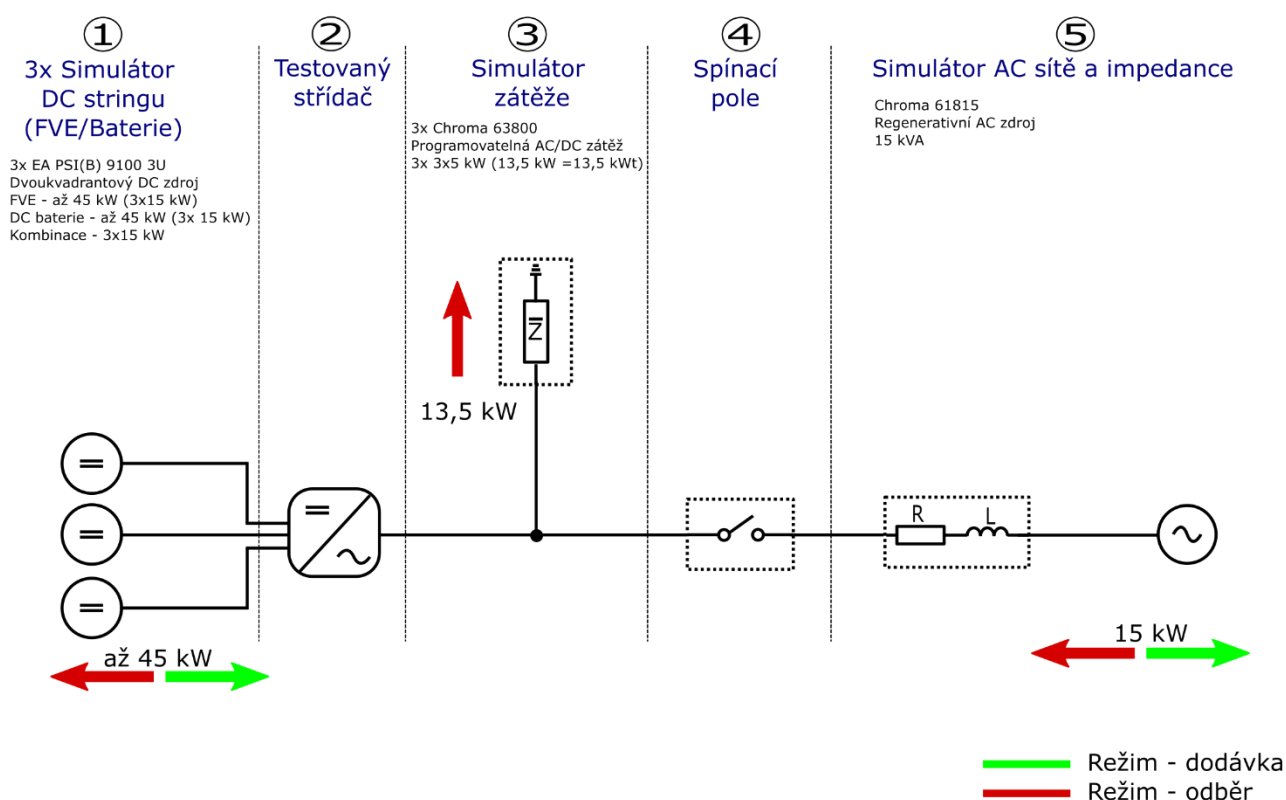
①
3x Simulátor DC stringu (FVE/Baterie)

3x EA PSI(B) 9100 3U
Dvoukvadrantový DC zdroj
FVE - až 45 kW (3x15 kW)
DC baterie - až 45 kW (3x 15 kW)
Kombinace - 3x15 kW

②
Testovaný střídač

③
Simulátor zátěže

3x Chroma 63800
Programovatelná AC/DC zátěž
3x 3x5 kW (13,5 kW =13,5 kWt)

④
Spínací pole

⑤
Simulátor AC sítě a impedance

Chroma 61815
Regenerativní AC zdroj
15 kVA

Z

13,5 kW

R L

až 45 kW

15 kW

Režim - dodávka
Režim - odběr